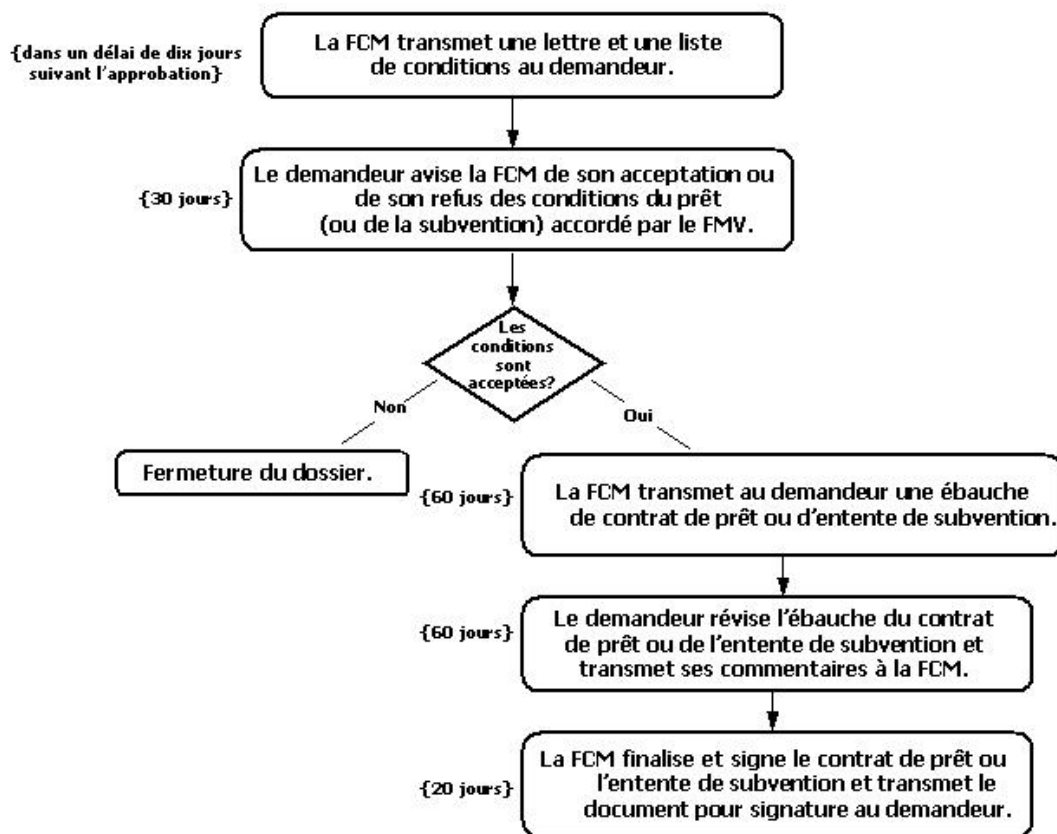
{dans un délai de dix jours suivant l'approbation}

La FCM transmet une lettre et une liste de conditions au demandeur.

{30 jours}

Le demandeur avise la FCM de son acceptation ou de son refus des conditions du prêt (ou de la subvention) accordé par le FMV.

Les conditions sont acceptées?

Non

Oui

Fermeture du dossier.

{60 jours}

La FCM transmet au demandeur une ébauche de contrat de prêt ou d'entente de subvention.

{60 jours}

Le demandeur révise l'ébauche du contrat de prêt ou de l'entente de subvention et transmet ses commentaires à la FCM.

{20 jours}

La FCM finalise et signe le contrat de prêt ou l'entente de subvention et transmet le document pour signature au demandeur.